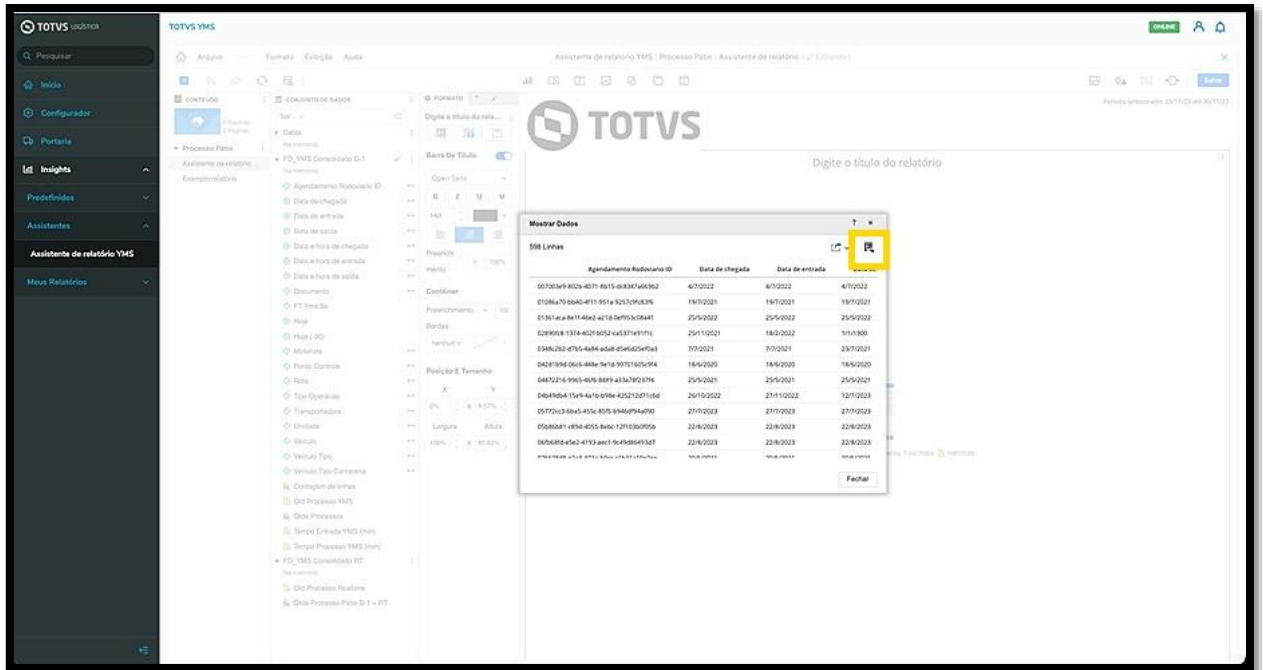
TOTVS LOGÍSTICA

TOTVS YMS

ONLINE

Pesquisar

Início

Configurador

Portaria

Insights

Predefinidos

Assistentes

Assistente de relatório YMS

Meus Relatórios

Arquivo Formato Exibição Ajuda

Assistente de relatório YMS | Processo Pátio : Assistente de relatório

CONTEÚDO

CONJUNTOS DE DADOS

FORMATO

Digite o título do relatório

Barra De Título

Processo Pátio

Assistente de relatório

Exemplo relatório

Datas

FD_YMS Consolidado D-1

Agendamento Rodoviario ID

Data de chegada

Data de entrada

Data de saída

Data e hora de chegada

Data e hora de entrada

Data e hora de saída

Documento

FT Ymx 5s

Hoje

Hoje (-90)

Motorista

Ponto Controle

Rota

Tipo Operação

Transportadora

Unidade

Veículo

Veículo Tipo

Veículo Tipo Carroceria

Contagem de linhas

Qtd Processo YMS

Qtde Processo

Tempo Entrada YMS (min)

Tempo Processo YMS (min)

FD_YMS Consolidado RT

Qtd Processo Realtime

Qtde Processo Pátio D-1 + RT

Container

Bordas

Posição E Tamanho

Largura

Altura

TOTVS

Digite o título do relatório

Mostrar Dados

598 Linhas

| Agendamento Rodoviario ID | Data de chegada | Data de entrada | Data de |
|---|---|---|---|
| 007003e9-802b-4071-8b15-dc8347a66962 | 4/7/2022 | 4/7/2022 | 4/7/2022 |
| 01086a70-bbd0-4f11-951a-9257c9fc83f6 | 19/7/2021 | 19/7/2021 | 19/7/2021 |
| 01361aca-8e1f-46e2-a21d-0ef953c08a41 | 25/5/2022 | 25/5/2022 | 25/5/2022 |
| 02890fc8-1374-402f-b052-ca5371e91f1c | 25/11/2021 | 18/2/2022 | 1/1/1900 |
| 0348c2b2-d7b5-4a84-ada8-d5e6d25ef0a3 | 7/7/2021 | 7/7/2021 | 23/7/2021 |
| 04281b9d-06c6-448e-9e1d-99701605c9f4 | 18/6/2020 | 18/6/2020 | 18/6/2020 |
| 04472216-9965-46f6-8889-a33a78f237f4 | 25/5/2021 | 25/5/2021 | 25/5/2021 |
| 04b49db4-15e9-4a1b-b98e-425212d71c6d | 26/10/2022 | 27/11/2022 | 12/7/2023 |
| 05772c3-6ba5-455c-85f5-b946df94a090 | 27/7/2023 | 27/7/2023 | 27/7/2023 |
| 05b86b81-c89d-4055-8ebc-12f103b0f05b | 22/8/2023 | 22/8/2023 | 22/8/2023 |
| 06fb68fd-e5e2-4193-aec1-9c49d86493d7 | 22/8/2023 | 22/8/2023 | 22/8/2023 |

Fechar